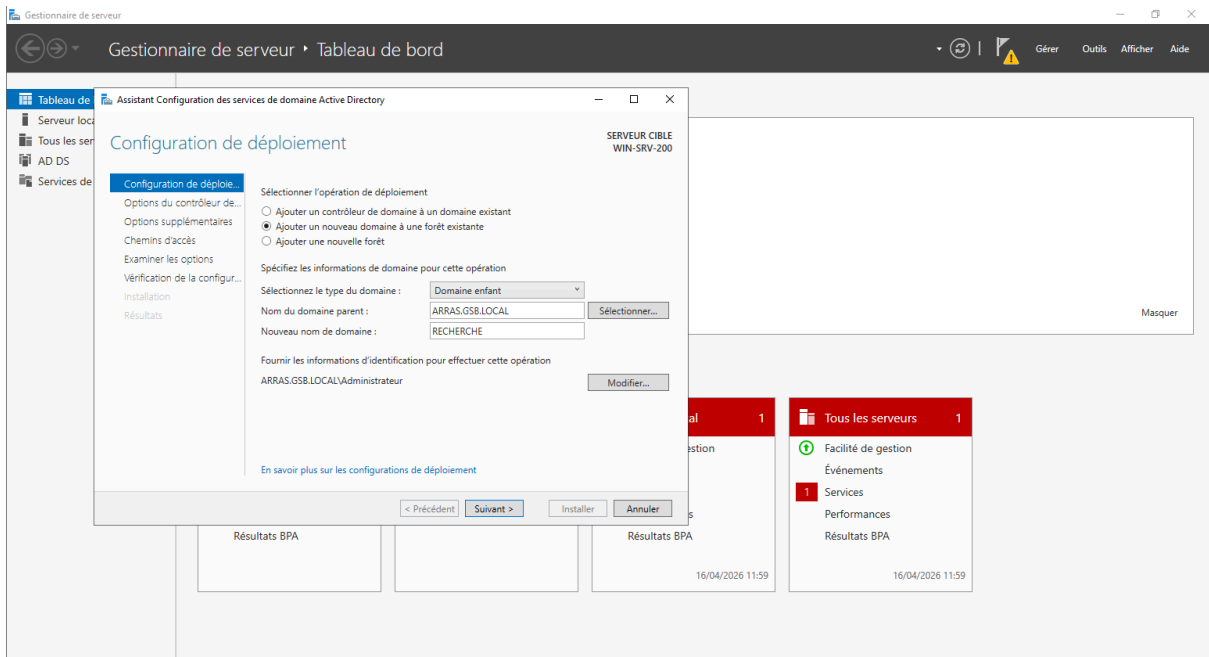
Gestionnaire de serveur

Gestionnaire de serveur • Tableau de bord

Gérer Outils Afficher Aide

Tableau de
Serveur loca
Tous les ser
AD DS
Services de

Assistant Configuration des services de domaine Active Directory

Configuration de déploiement

SERVEUR CIBLE
WIN-SRV-200

Configuration de déploie...
Options du contrôleur de...
Options supplémentaires
Chemins d'accès
Examiner les options
Vérification de la configur...
Installation
Résultats

Sélectionner l'opération de déploiement

Ajouter un contrôleur de domaine à un domaine existant
Ajouter un nouveau domaine à une forêt existante
Ajouter une nouvelle forêt

Spécifiez les informations de domaine pour cette opération

Sélectionnez le type du domaine : Domaine enfant
Nom du domaine parent : ARRAS.GSB.LOCAL Sélectionner...
Nouveau nom de domaine : RECHERCHE

Fournir les informations d'identification pour effectuer cette opération

ARRAS.GSB.LOCAL\Administrateur Modifier...

En savoir plus sur les configurations de déploiement

< Précédent Suivant > Installer Annuler

Masquer

al 1
estion
s
Résultats BPA
16/04/2026 11:59

Tous les serveurs 1
Facilité de gestion
Événements
1 Services
Performances
Résultats BPA
16/04/2026 11:59

Résultats BPA